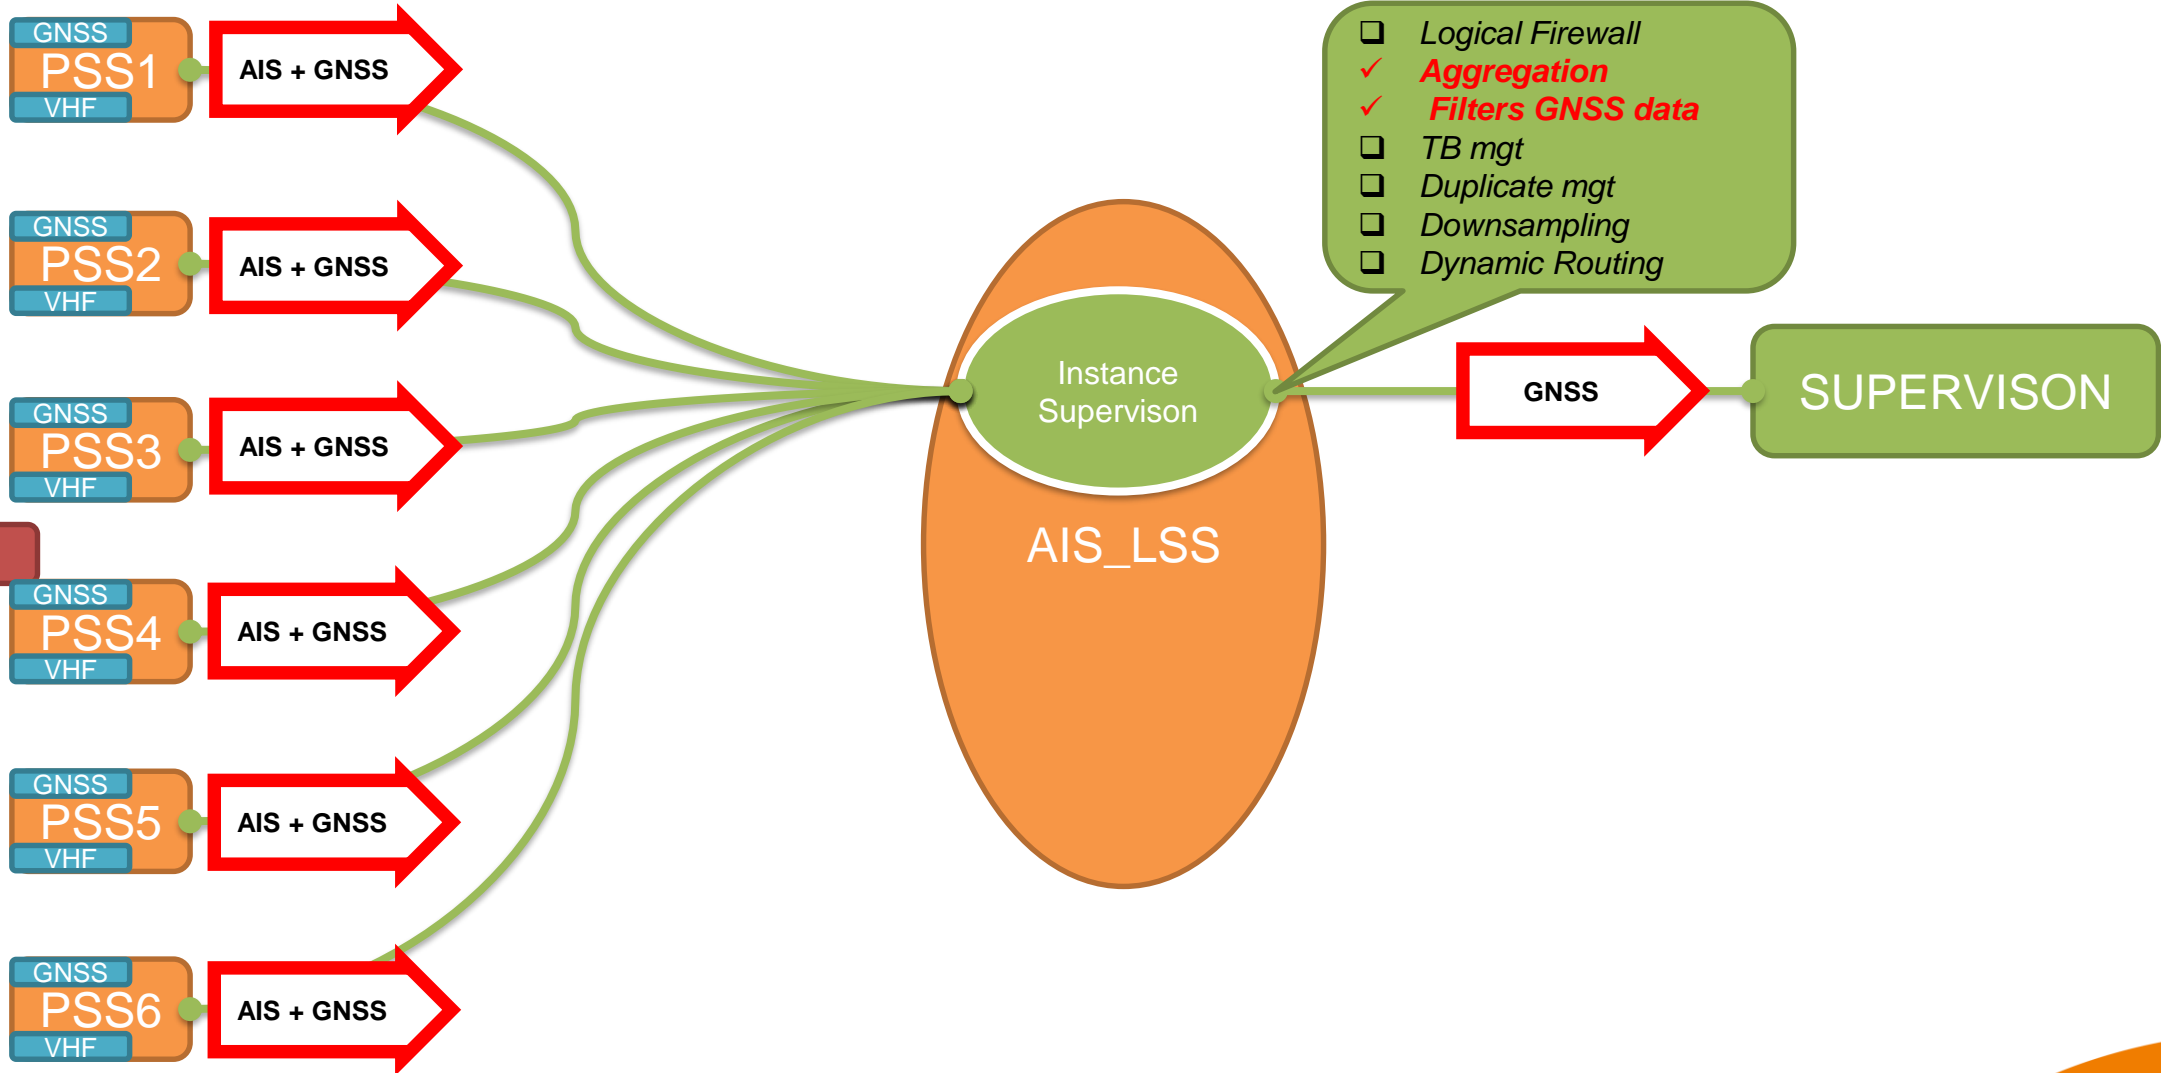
GNSS
PSS1
VHF
AIS + GNSS

GNSS
PSS2
VHF
AIS + GNSS

GNSS
PSS3
VHF
AIS + GNSS

GNSS
PSS4
VHF
AIS + GNSS

GNSS
PSS5
VHF
AIS + GNSS

GNSS
PSS6
VHF
AIS + GNSS

❑ Logical Firewall
✓ Aggregation
✓ Filters GNSS data
❑ TB mgt
❑ Duplicate mgt
❑ Downsampling
❑ Dynamic Routing

Instance Supervison
AIS_LSS

GNSS

SUPERVISON